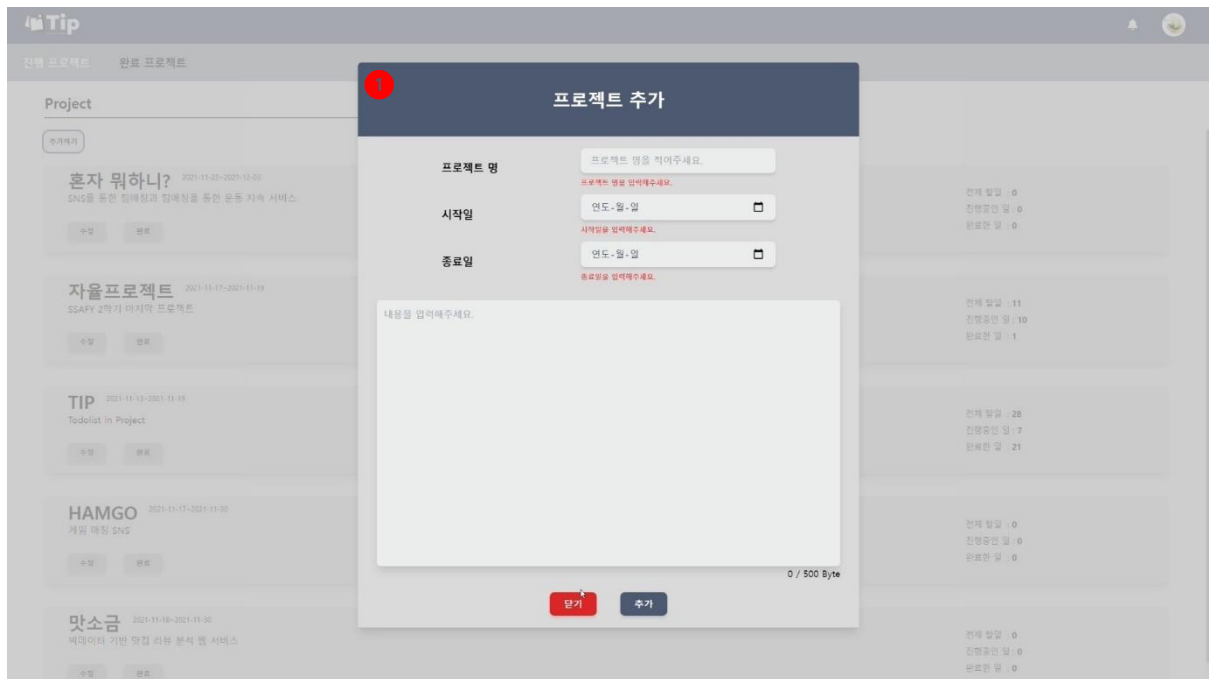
Tip

진행 프로젝트 완료 프로젝트

Project

추가하기

혼자 뭐하니? 2021-11-22~2021-12-03
SNS를 통한 챌린징과 참여활동 통한 운동 지속 서비스
수정 완료

자율프로젝트 2021-11-17~2021-11-19
SSAFY 2학기 마지막 프로젝트
수정 완료

TIP 2021-11-13~2021-11-19
Todolist in Project
수정 완료

HAMGO 2021-11-17~2021-11-30
게임 매칭 SNS
수정 완료

맛소금 2021-11-16~2021-11-30
빅데이터 기반 맛집 리뷰 분석 웹 서비스
수정 완료

전체 할일 : 0
진행중인 일 : 0
완료한 일 : 0

전체 할일 : 11
진행중인 일 : 10
완료한 일 : 1

전체 할일 : 28
진행중인 일 : 7
완료한 일 : 21

전체 할일 : 0
진행중인 일 : 0
완료한 일 : 0

전체 할일 : 0
진행중인 일 : 0
완료한 일 : 0

1

프로젝트 추가

프로젝트 명
프로젝트 명을 적어주세요.
프로젝트 명을 입력해주세요.

시작일
연도-월-일
시작일을 입력해주세요.

종료일
연도-월-일
종료일을 입력해주세요.

내용을 입력해주세요.

0 / 500 Byte

닫기 추가